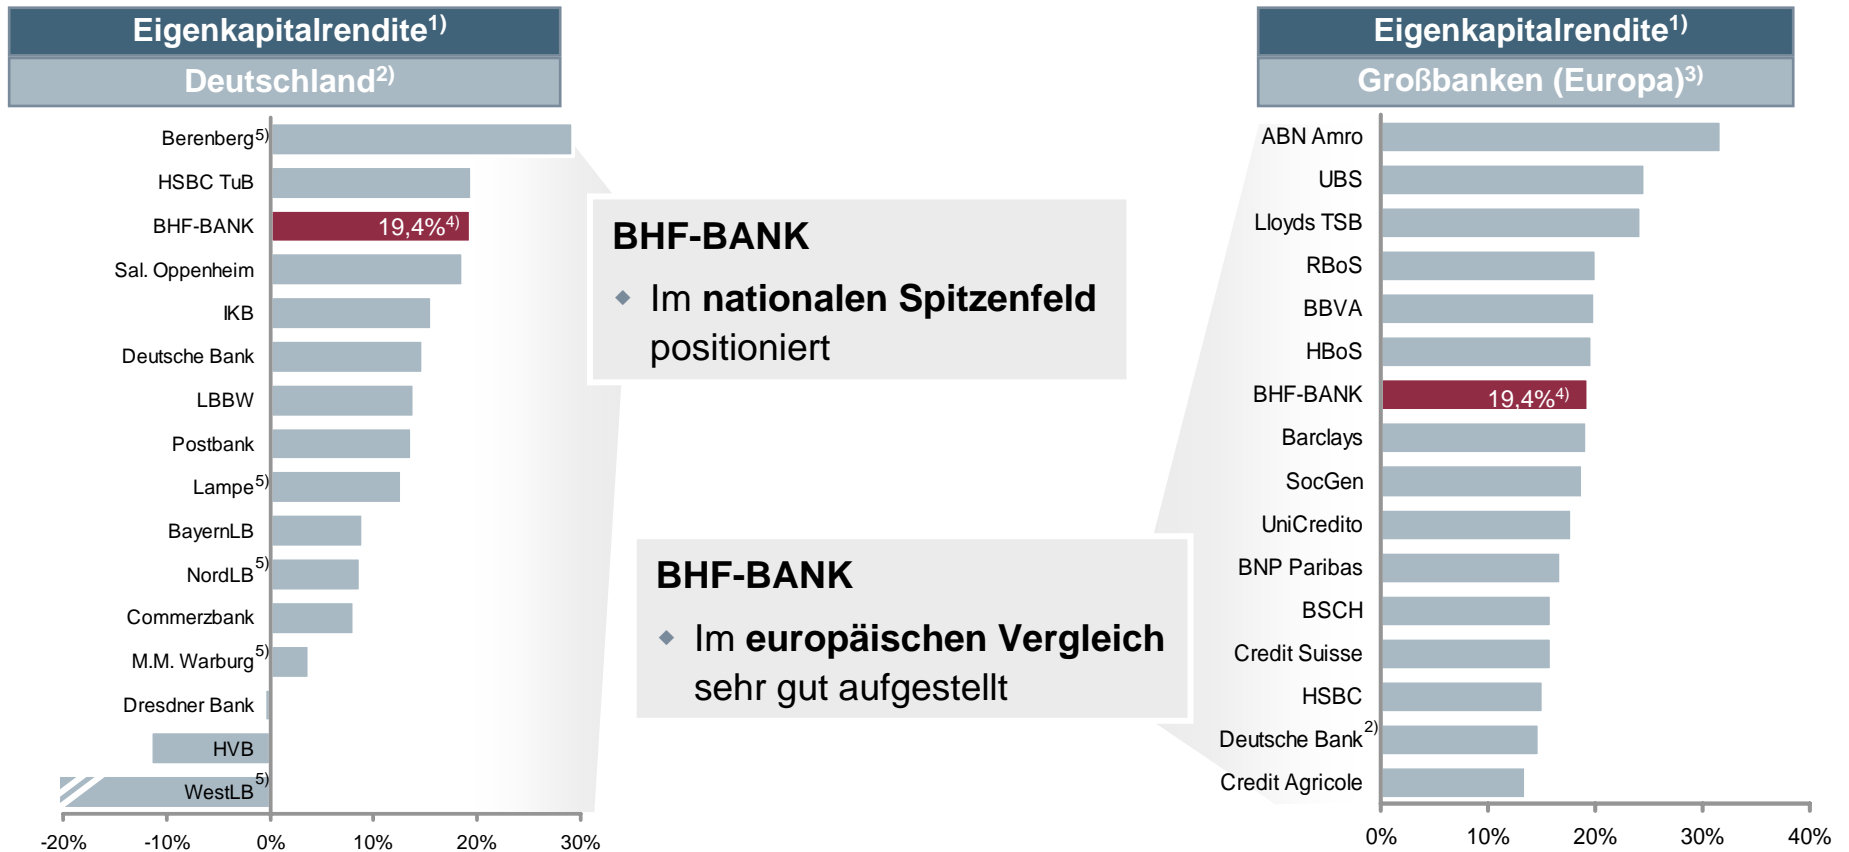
Eigenkapitalrendite$^{1)}$
Deutschland$^{2)}$

Berenberg$^{5)}$
HSBC TuB
BHF-BANK 19,4%$^{4)}$
Sal. Oppenheim
IKB
Deutsche Bank
LBBW
Postbank
Lampe$^{5)}$
BayernLB
NordLB$^{5)}$
Commerzbank
M.M. Warburg$^{5)}$
Dresdner Bank
HVB
WestLB$^{5)}$

-20% -10% 0% 10% 20% 30%

BHF-BANK
Im nationalen Spitzenfeld positioniert

BHF-BANK
Im europäischen Vergleich sehr gut aufgestellt

Eigenkapitalrendite$^{1)}$
Großbanken (Europa)$^{3)}$

ABN Amro
UBS
Lloyds TSB
RBoS
BBVA
HBoS
BHF-BANK 19,4%$^{4)}$
Barclays
SocGen
UniCredito
BNP Paribas
BSCH
Credit Suisse
HSBC
Deutsche Bank$^{2)}$
Credit Agricole

0% 10% 20% 30% 40%